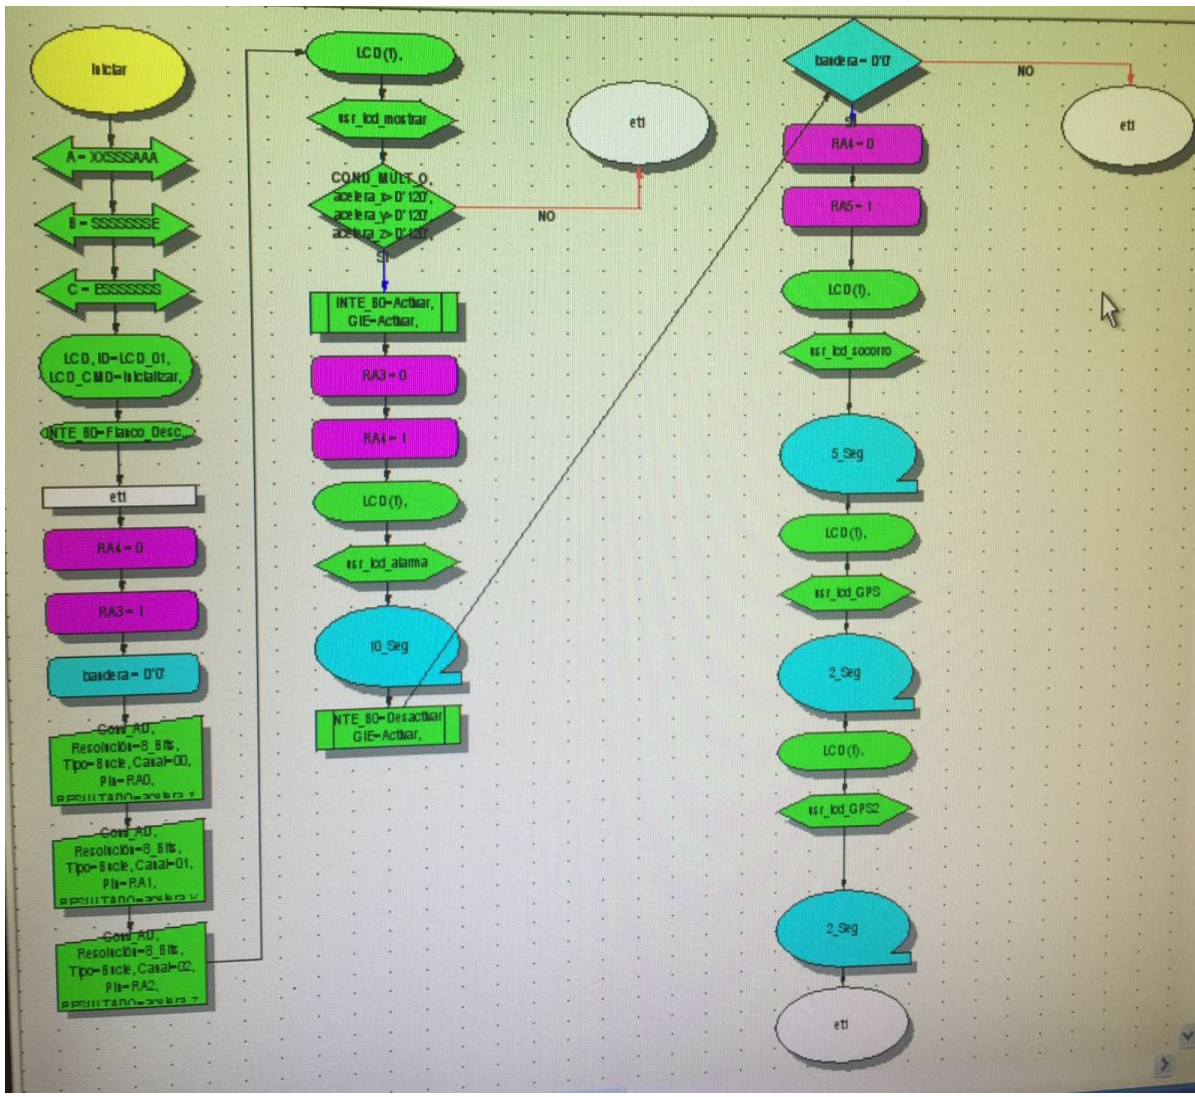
Iniciar

A=XXSSSAAA

B=SSSSSSSE

C=ESSSSSSS

LCD, ID=LCD_01, LCD_CMD=Inicializar,

INTE_B0=Flanco_Desc,

eti

RA4=0

RA3=1

bandera=D'0'

Conv_AD, Resolucion=8_Bits, Tipo=Bucle, Canal=00, Pin=RA0, RESULTADO=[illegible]

Conv_AD, Resolucion=8_Bits, Tipo=Bucle, Canal=01, Pin=RA1, RESULTADO=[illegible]

Conv_AD, Resolucion=8_Bits, Tipo=Bucle, Canal=02, Pin=RA2, RESULTADO=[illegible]

LCD(1),

usr_lcd_mostrar

COND_MULT_O, acelera_x>D'120', acelera_y>D'120', acelera_z>D'120'

NO

eti

SI

INTE_B0=Activar, GIE=Activar,

RA3=0

RA4=1

LCD(1),

usr_lcd_alarma

10_Seg

INTE_B0=Desactivar GIE=Activar,

bandera=D'0'

NO

eti

SI

RA4=0

RA5=1

LCD(1),

usr_lcd_socorro

5_Seg

LCD(1),

usr_lcd_GPS

2_Seg

LCD(1),

usr_lcd_GPS2

2_Seg

eti